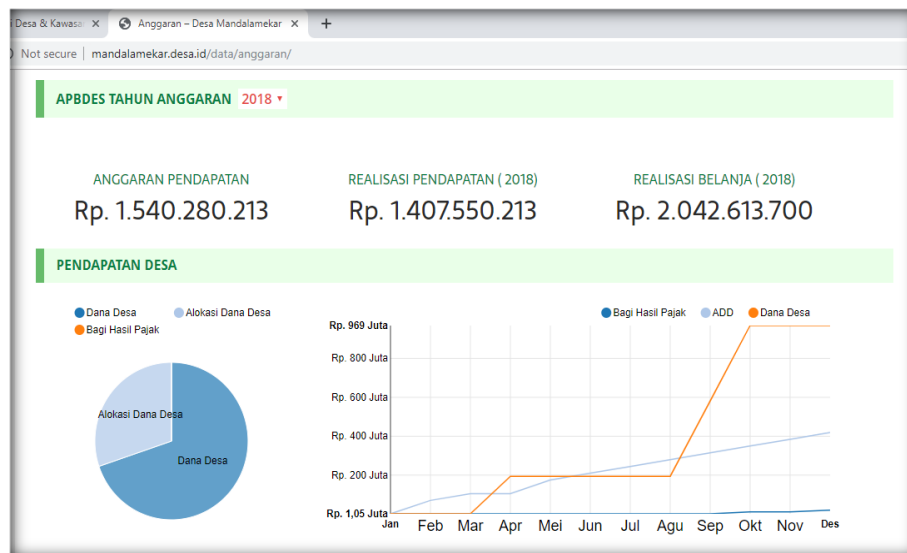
Desa & Kawasa ×
Anggaran – Desa Mandalamekar ×
+
Not secure | mandalamekar.desa.id/data/anggaran/

APBDES TAHUN ANGGARAN 2018 ▾

ANGGARAN PENDAPATAN
Rp. 1.540.280.213

REALISASI PENDAPATAN ( 2018)
Rp. 1.407.550.213

REALISASI BELANJA ( 2018)
Rp. 2.042.613.700

PENDAPATAN DESA

Dana Desa
Alokasi Dana Desa
Bagi Hasil Pajak

Alokasi Dana Desa
Dana Desa

Bagi Hasil Pajak
ADD
Dana Desa

Rp. 969 Juta
Rp. 800 Juta
Rp. 600 Juta
Rp. 400 Juta
Rp. 200 Juta
Rp. 1,05 Juta

Jan
Feb
Mar
Apr
Mei
Jun
Jul
Agu
Sep
Okt
Nov
Des